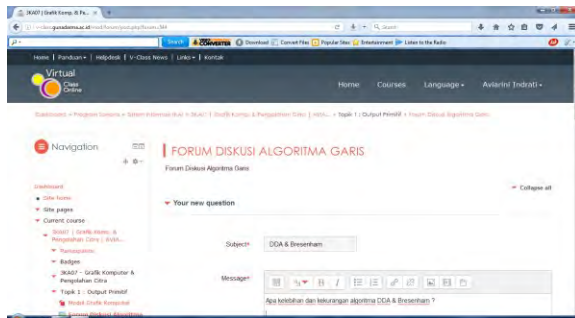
3KA07 | Grafik Komp. & Pe... ×  +

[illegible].gunadarma.ac.id/mod/forum/post.php?forum=384

Search  Converter  Download  Convert Files  Popular Sites  Entertainment  Listen to the Radio

Home | Panduan ▾ | Helpdesk | V-Class News | Links ▾ | Kontak

Virtual Class Online

Home   Courses   Language ▾   Aviarini Indrati ▾

Dashboard ► Program Sarjana ► Sistem Informasi S1 ► 3KA07 | Grafik Komp. & Pengolahan Citra | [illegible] ► Topik 1 : Output Primitif ► Forum Diskusi Algoritma Garis

Navigation

Dashboard
• Site home
▸ Site pages
▾ Current course
▾ 3KA07 | Grafik Komp. & Pengolahan Citra | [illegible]
▸ Participants
▸ Badges
▸ 3KA07 - Grafik Komputer & Pengolahan Citra
▾ Topik 1 : Output Primitif
Modul Grafik Komputer
Forum Diskusi Algoritma

FORUM DISKUSI ALGORITMA GARIS

Forum Diskusi Algoritma Garis

▸ Collapse all

▾ Your new question

Subject* DDA & Bresenham

Message*

Apa kelebihan dan kekurangan algoritma DDA & Bresenham ?